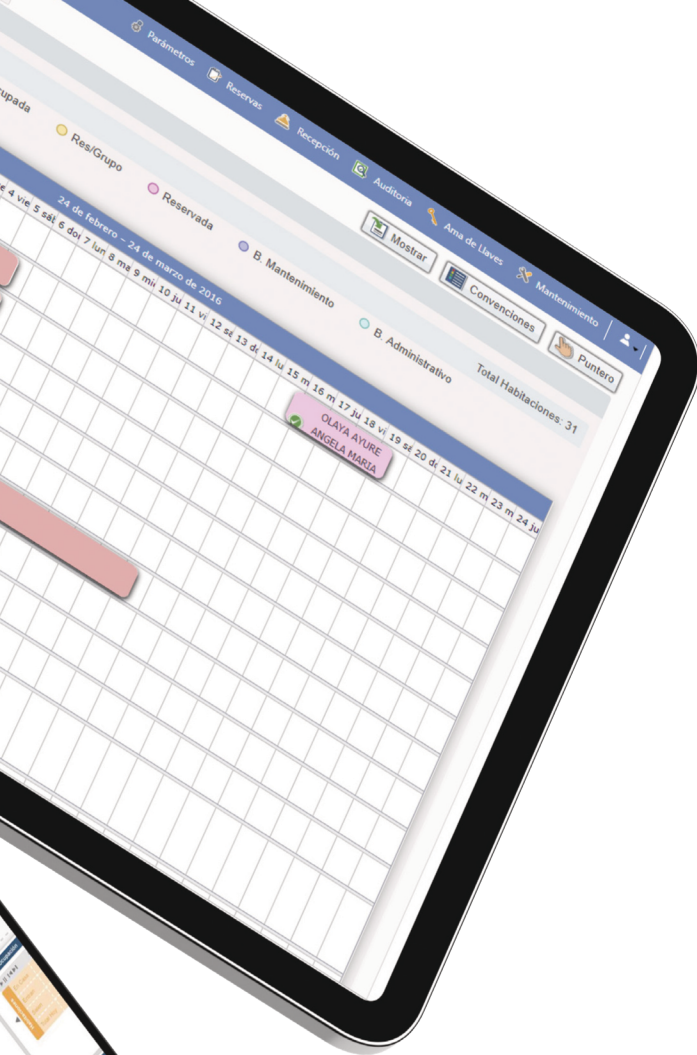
Parámetros Reservas Recepción Auditoria Ama de Llaves Mantenimiento

Mostrar Convenciones Puntero

cupada Res/Grupo Reservada B. Mantenimiento B. Administrativo

Total Habitaciones: 31

24 de febrero - 24 de marzo de 2016

e 4 vie 5 sá 6 do 7 lu 8 ma 9 mi 10 ju 11 vi 12 sá 13 d 14 lu 15 m 16 m 17 ju 18 vi 19 sá 20 d 21 lu 22 m 23 m 24 ju

OLAYA AYURE ANGELA MARIA